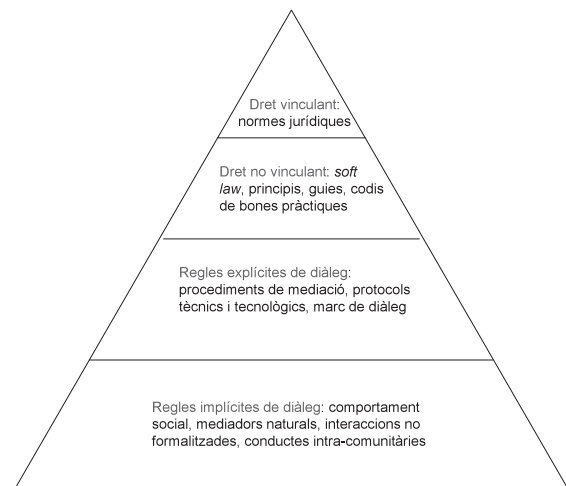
Dret vinculant: normes jurídiques

Dret no vinculant: *soft law*, principis, guies, codis de bones pràctiques

Regles explícites de diàleg: procediments de mediació, protocols tècnics i tecnològics, marc de diàleg

Regles implícites de diàleg: comportament social, mediadors naturals, interaccions no formalitzades, conductes intra-comunitàries